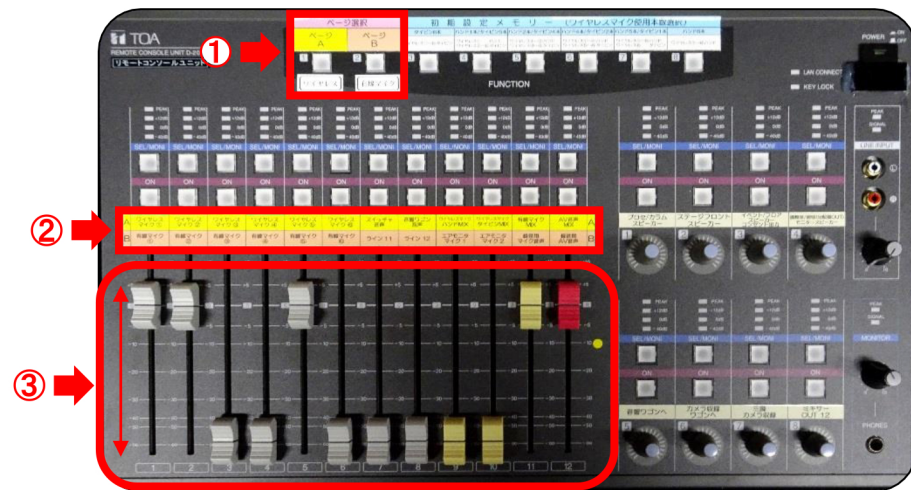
TOA
REMOTE CONSOLE UNIT D-2
リモートコンソールユニット

ページ選択
ページ A
ページ B
1
2
ワイヤレス
有線マイク

初期設定メモリー（ワイヤレスマイク使用本数選択）
FUNCTION

POWER
ON
OFF
LAN CONNECT
KEY LOCK

PEAK
SIGNAL
LINE INPUT

SEL/MONI
ON

A
ワイヤレスマイク1
ワイヤレスマイク2
ワイヤレスマイク3
ワイヤレスマイク4
ワイヤレスマイク5
ワイヤレスマイク6
ステージモニター
客席マイク
ワイヤレスハンドマイク
ワイヤレスタイピン
有線マイクMIX
AV音声MIX

B
有線マイク1
有線マイク2
有線マイク3
有線マイク4
有線マイク5
ライン11
ライン12
エアモニタマイク1
エアモニタマイク2
有線マイク音声
AV音声

プロセニアムスピーカー
ステージフロントスピーカー
1
2
3
4

前室ワゴンへ
カメラ収録ワゴンへ
広報カメラ収録
ミキサーOUT 12
5
6
7
8

MONITOR
PHONES

①
②
③

1
2
3
4
5
6
7
8
9
10
11
12